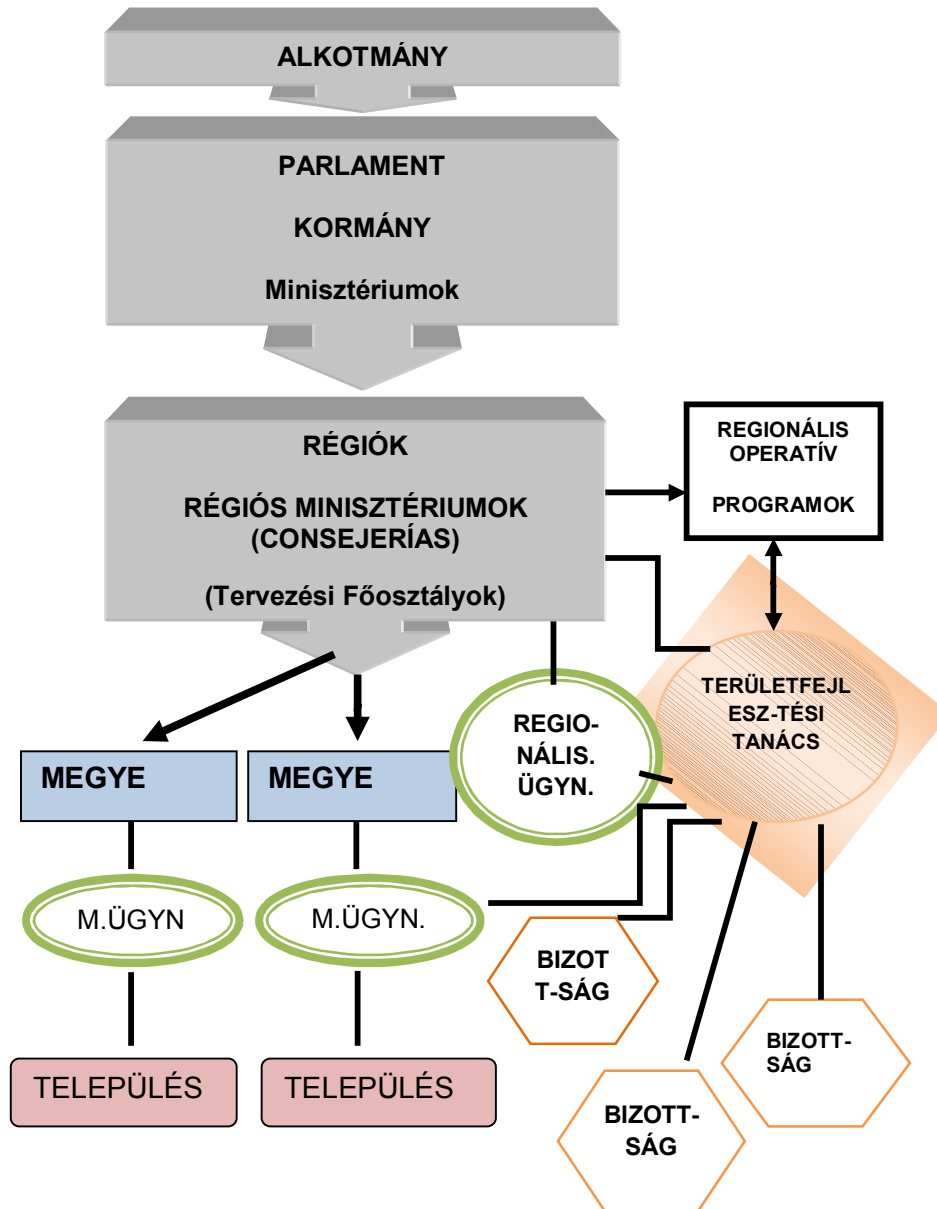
ALKOTMÁNY

PARLAMENT

KORMÁNY

Minisztériumok

RÉGIÓK

RÉGIÓS MINISZTÉRIUMOK (CONSEJERÍAS)

(Tervezési Főosztályok)

REGIONÁLIS OPERATÍV PROGRAMOK

TERÜLETFEJLESZ-TÉSI TANÁCS

REGIONÁLIS. ÜGYN.

MEGYE

MEGYE

M.ÜGYN

M.ÜGYN.

BIZOTT-SÁG

BIZOTT-SÁG

BIZOTT-SÁG

TELEPÜLÉS

TELEPÜLÉS